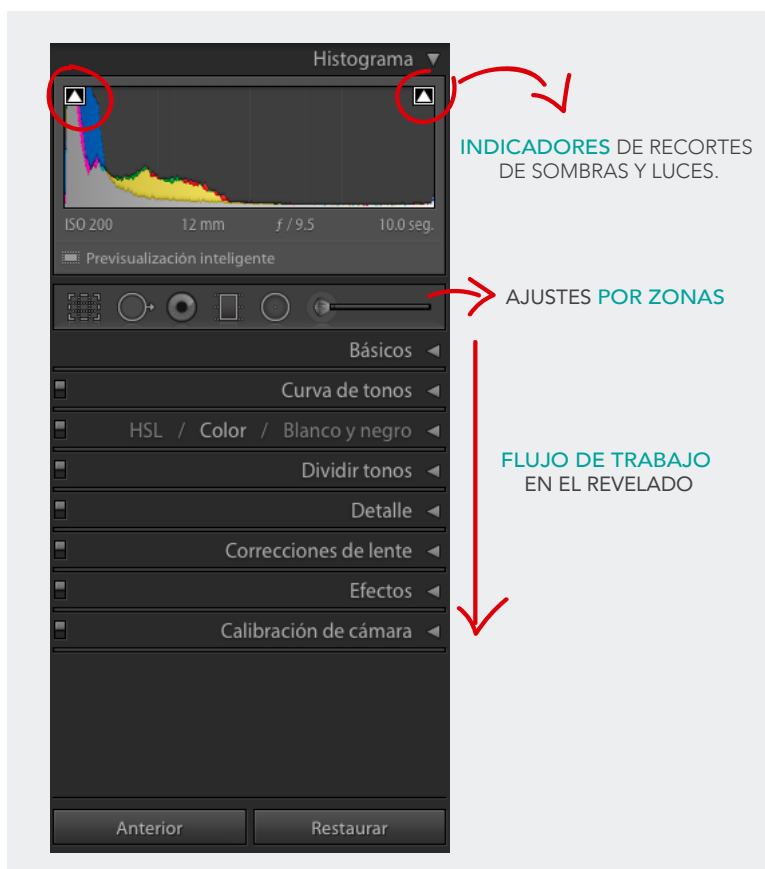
Histograma

INDICADORES DE RECORTES DE SOMBRAS Y LUCES.

ISO 200 12 mm $f$ / 9.5 10.0 seg.

Previsualización inteligente

AJUSTES POR ZONAS

Básicos

Curva de tonos

HSL / Color / Blanco y negro

Dividir tonos

Detalle

Correcciones de lente

Efectos

Calibración de cámara

FLUJO DE TRABAJO EN EL REVELADO

Anterior

Restaurar